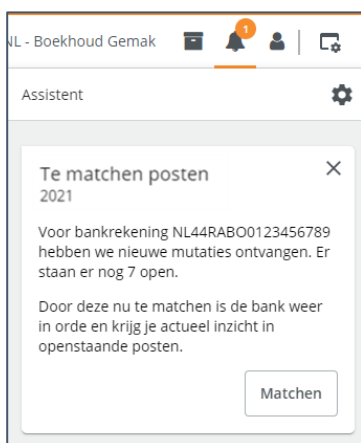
NL - Boekhoud Gemak

1

Assistent

Te matchen posten
2021

Voor bankrekening NL44RABO0123456789 hebben we nieuwe mutaties ontvangen. Er staan er nog 7 open.

Door deze nu te matchen is de bank weer in orde en krijg je actueel inzicht in openstaande posten.

Matchen